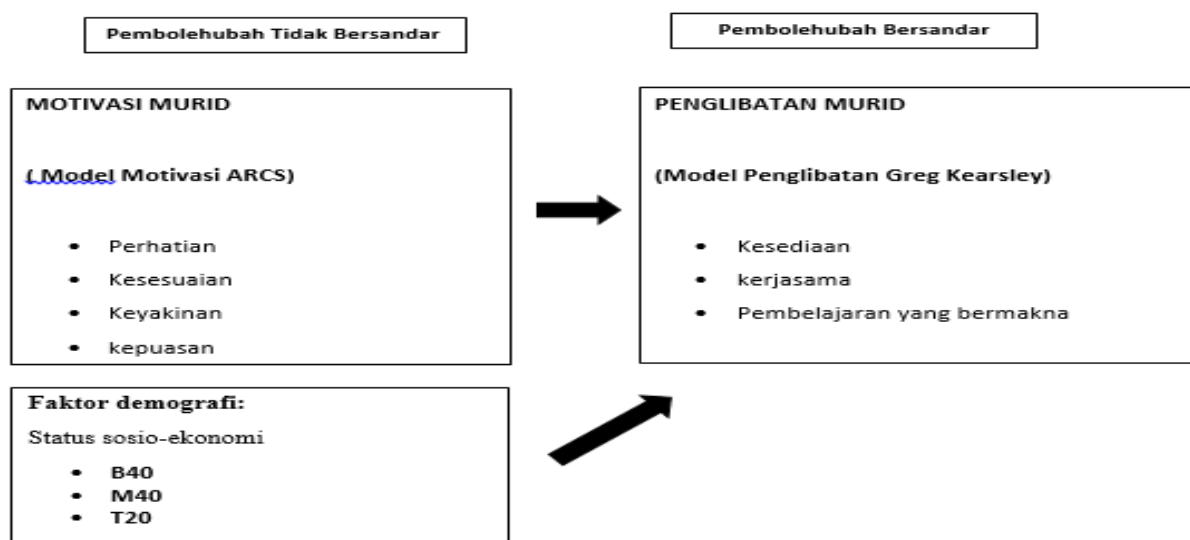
Pembolehubah Tidak Bersandar

Pembolehubah Bersandar

MOTIVASI MURID

( Model Motivasi ARCS)

- Perhatian
- Kesesuaian
- Keyakinan
- kepuasan

PENGLIBATAN MURID

(Model Penglibatan Greg Kearsley)

- Kesediaan
- kerjasama
- Pembelajaran yang bermakna

Faktor demografi:

Status sosio-ekonomi

- B40
- M40
- T20